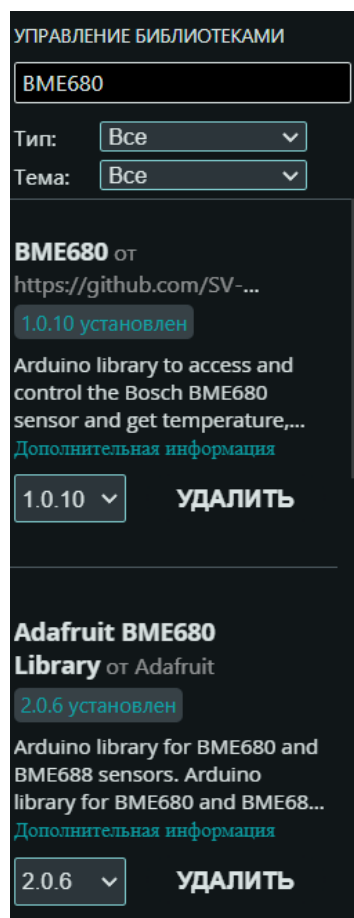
УПРАВЛЕНИЕ БИБЛИОТЕКАМИ

BME680

Тип: Все

Тема: Все

BME680 от https://github.com/SV-...

1.0.10 установлен

Arduino library to access and control the Bosch BME680 sensor and get temperature,...

Дополнительная информация

1.0.10

УДАЛИТЬ

Adafruit BME680 Library от Adafruit

2.0.6 установлен

Arduino library for BME680 and BME688 sensors. Arduino library for BME680 and BME68...

Дополнительная информация

2.0.6

УДАЛИТЬ